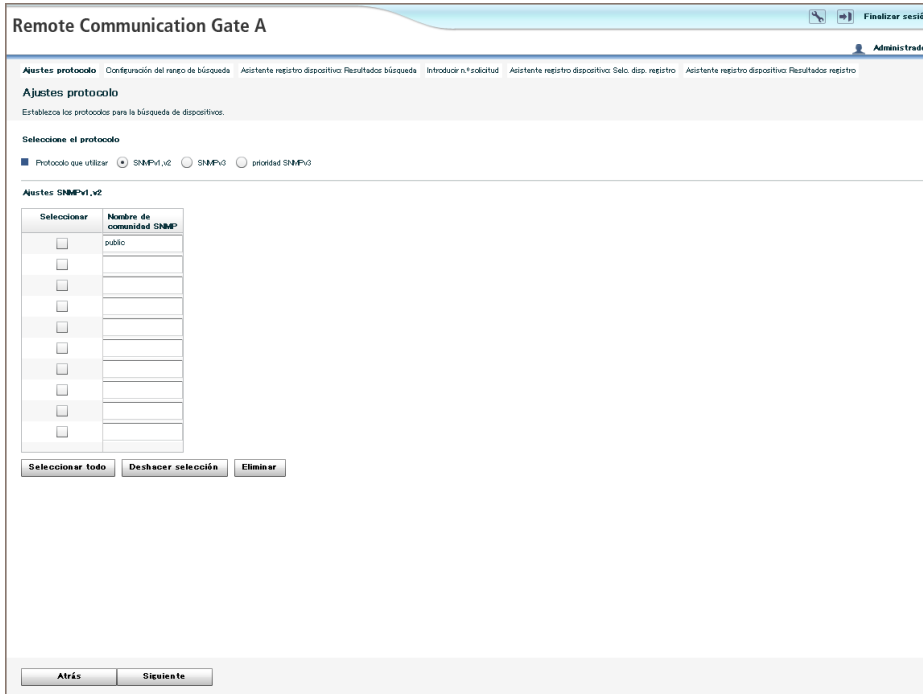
Remote Communication Gate A

Finalizar sesi

Administrad

Ajustes protocolo | Configuración del rango de búsqueda | Asistente registro dispositivo: Resultados búsqueda | Introducir n.º solicitud | Asistente registro dispositivo: Selc. disp. registro | Asistente registro dispositivo: Resultados registro

Ajustes protocolo

Establezca los protocolos para la búsqueda de dispositivos.

Seleccione el protocolo

Protocolo que utilizar SNMPv1,v2 SNMPv3 prioridad SNMPv3

Ajustes SNMPv1,v2

| Seleccionar | Nombre de comunidad SNMP |
|---|---|
| | public |
| | |
| | |
| | |
| | |
| | |
| | |
| | |
| | |
| | |

Seleccionar todo | Deshacer selección | Eliminar

Atrás | Siguiente